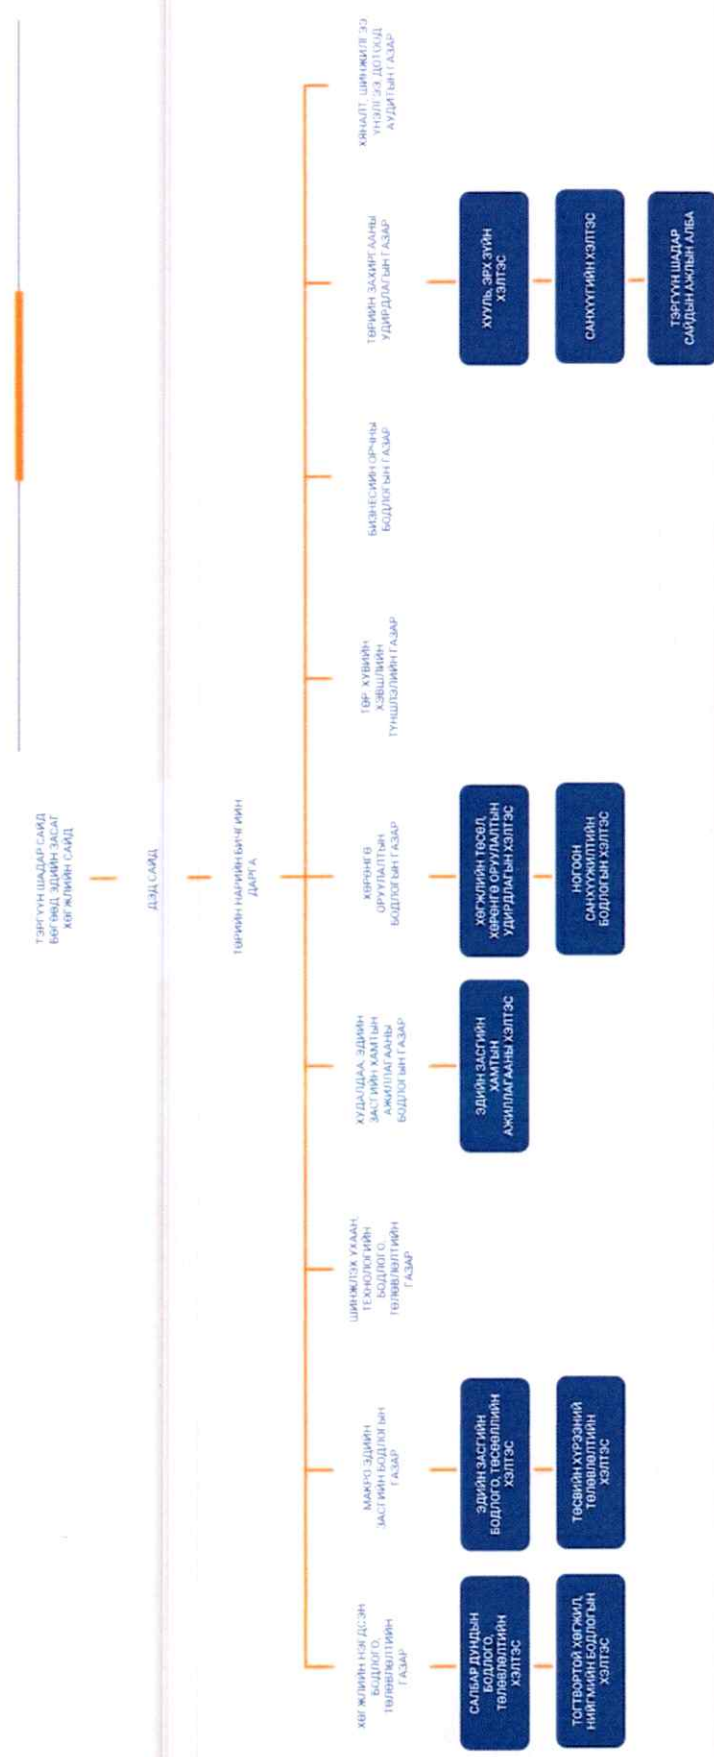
ТЭРГҮҮН ШАДАР САЙД БӨГӨӨД ЭДИЙН ЗАСАГ ХӨГЖЛИЙН САЙД

ДЭД САЙД

ТӨРИЙН НАРИЙН БИЧГИЙН ДАРГА

ХӨГЖЛИЙН НЭГДСЭН БОДЛОГО, ТӨЛӨВЛӨЛТИЙН ГАЗАР

САЛБАР ДУНДЫН БОДЛОГО, ТӨЛӨВЛӨЛТИЙН ХЭЛТЭС

ТОГТВОРТОЙ ХӨГЖИЛ, НИЙГМИЙН БОДЛОГЫН ХЭЛТЭС

МАКРО ЭДИЙН ЗАСГИЙН БОДЛОГЫН ГАЗАР

ЭДИЙН ЗАСГИЙН БОДЛОГО, ТӨЛӨВЛӨЛТИЙН ХЭЛТЭС

ТӨСВИЙН ХҮРЭЭНИЙ ТӨЛӨВЛӨЛТИЙН ХЭЛТЭС

ШИНЖЛЭХ УХААН, ТЕХНОЛОГИЙН БОДЛОГО, ТӨЛӨВЛӨЛТИЙН ГАЗАР

ХУДАЛДАА, ЭДИЙН ЗАСГИЙН ХАМТЫН АЖИЛЛАГААНЫ БОДЛОГЫН ГАЗАР

ЭДИЙН ЗАСГИЙН ХАМТЫН АЖИЛЛАГААНЫ ХЭЛТЭС

ХӨРӨНГӨ ОРУУЛАЛТЫН БОДЛОГЫН ГАЗАР

ХӨГЖЛИЙН ТӨСӨЛ, ХӨРӨНГӨ ОРУУЛАЛТЫН УДИРДЛАГЫН ХЭЛТЭС

НОГООН САНХҮҮЖИЛТИЙН БОДЛОГЫН ХЭЛТЭС

ТӨР, ХУВИЙН ХЭВШЛИЙН ТҮНШЛЭЛИЙН ГАЗАР

БИЗНЕСИЙН ОРЧНЫ БОДЛОГЫН ГАЗАР

ТӨРИЙН ЗАХИРГААНЫ УДИРДЛАГЫН ГАЗАР

ХУУЛЬ, ЭРХ ЗҮЙН ХЭЛТЭС

САНХҮҮГИЙН ХЭЛТЭС

ТЭРГҮҮН ШАДАР САЙДЫН АЖЛЫН АЛБА

ХЯНАЛТ, ШИНЖИЛГЭЭ ҮНЭЛГЭЭ, ДОТООД АУДИТЫН ГАЗАР